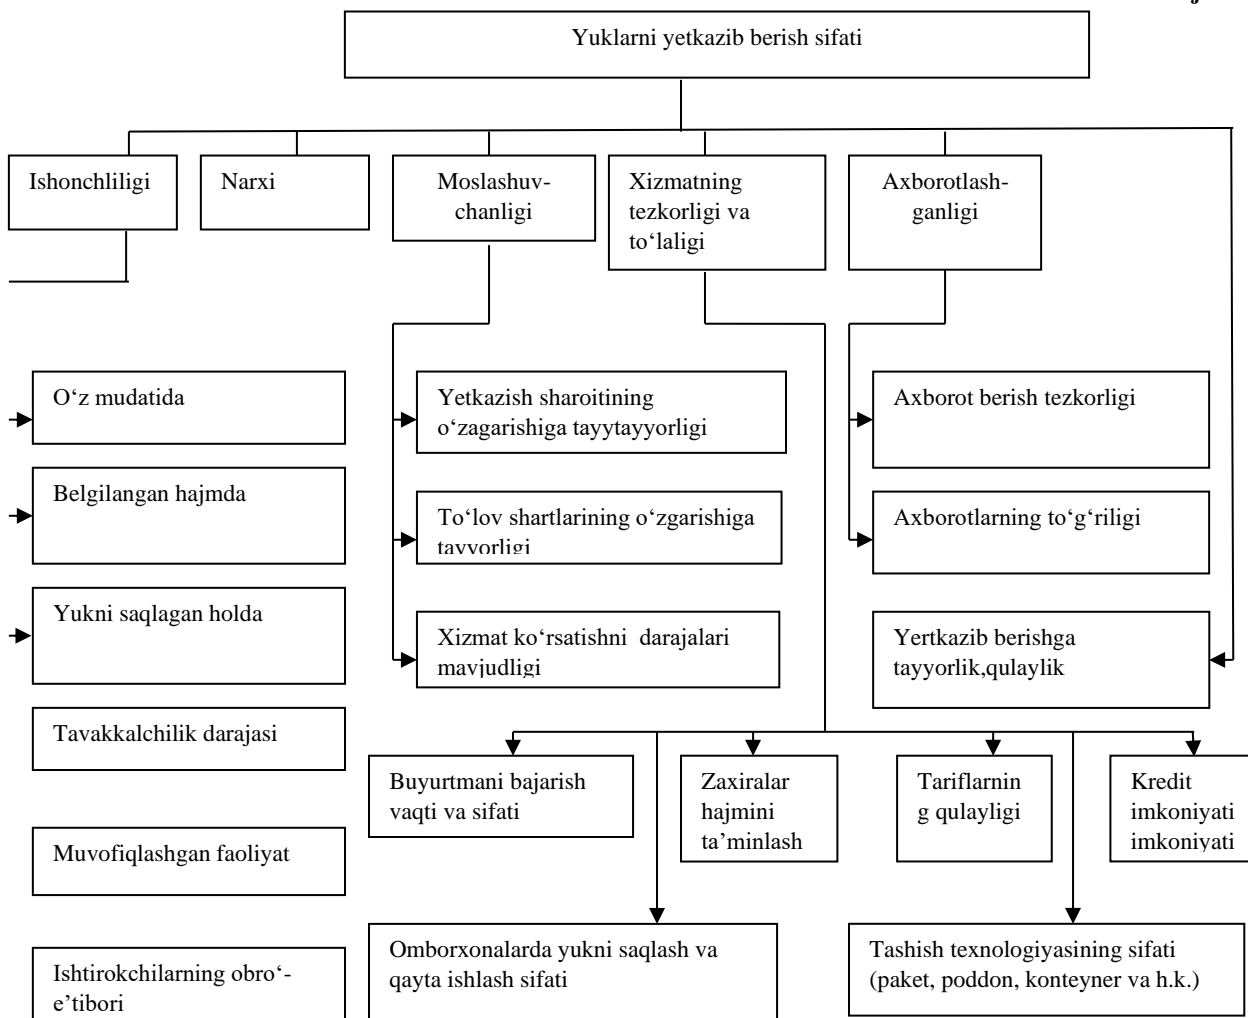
Yuklarni yetkazib berish sifati

Ishonchliligi

Narxi

Moslashuvchanligi

Xizmatning tezkorligi va to‘laligi

Axborotlashganligi

O‘z mudatida

Belgilangan hajmda

Yukni saqlagan holda

Tavakkalchilik darajasi

Muvofiqlashgan faoliyat

Ishtirokchilarning obro‘-e’tibori

Yetkazish sharoitining o‘zagarishiga tayytayyorligi

To‘lov shartlarining o‘zgarishiga tayyorligi

Xizmat ko‘rsatishni darajalari mavjudligi

Axborot berish tezkorligi

Axborotlarning to‘g‘riligi

Yertkazib berishga tayyorlik,qulaylik

Buyurtmani bajarish vaqti va sifati

Zaxiralar hajmini ta’minlash

Tariflarning qulayligi

Kredit imkoniyati imkoniyati

Omborxonalarda yukni saqlash va qayta ishlash sifati

Tashish texnologiyasining sifati (paket, poddon, konteyner va h.k.)